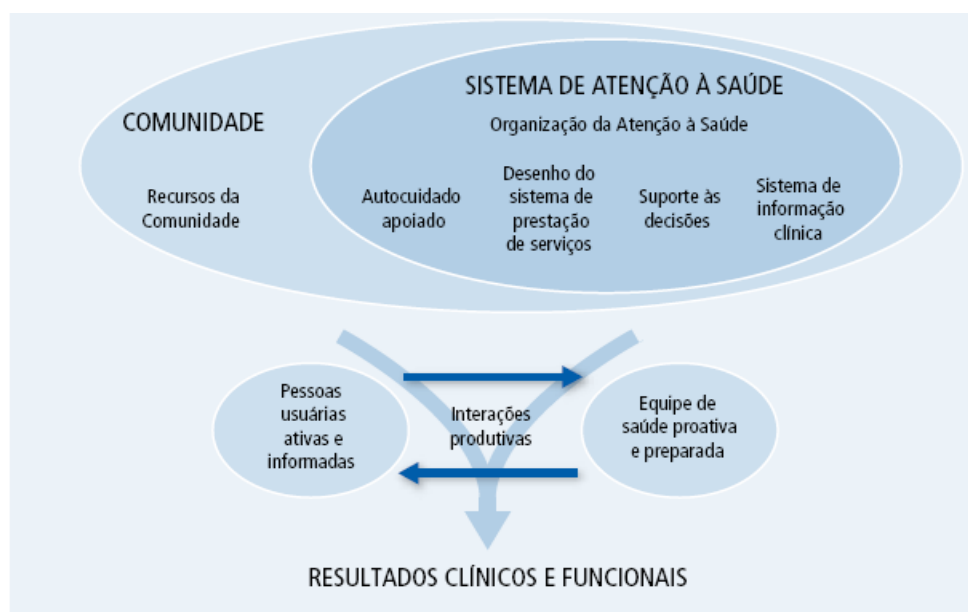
SISTEMA DE ATENÇÃO À SAÚDE

COMUNIDADE

Organização da Atenção à Saúde

Recursos da Comunidade

Autocuidado apoiado

Desenho do sistema de prestação de serviços

Suporte às decisões

Sistema de informação clínica

Pessoas usuárias ativas e informadas

Interações produtivas

Equipe de saúde proativa e preparada

RESULTADOS CLÍNICOS E FUNCIONAIS